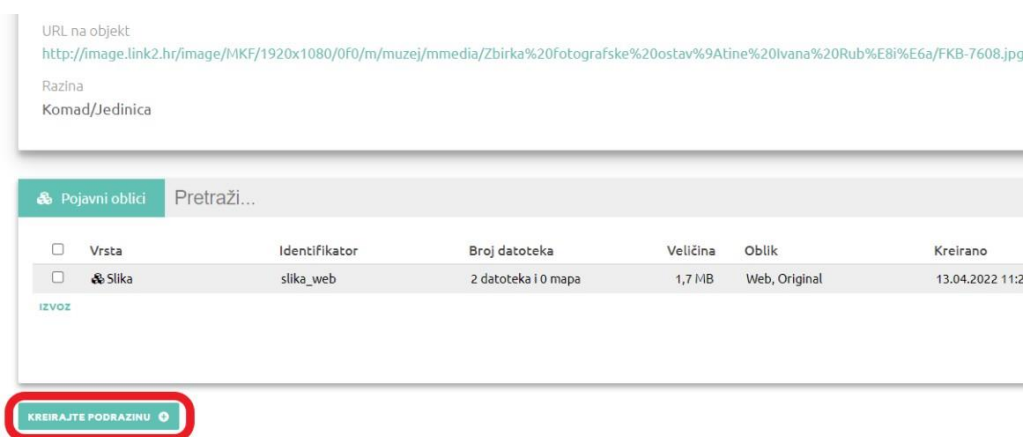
URL na objekt
http://image.link2.hr/image/MKF/1920x1080/0f0/m/muzej/mmedia/Zbirka%20fotografske%20ostav%9Atine%20Ivana%20Rub%E8i%E6a/FKB-7608.jpg

Razina
Komad/Jedinica

Pojavni oblici Pretraži...

| | Vrsta | Identifikator | Broj datoteka | Veličina | Oblik | Kreirano |
|---|---|---|---|---|---|---|
| ☐ | Slika | slika_web | 2 datoteka i 0 mapa | 1,7 MB | Web, Original | 13.04.2022 11:2 |

IZVOZ

KREIRAJTE PODRAZINU